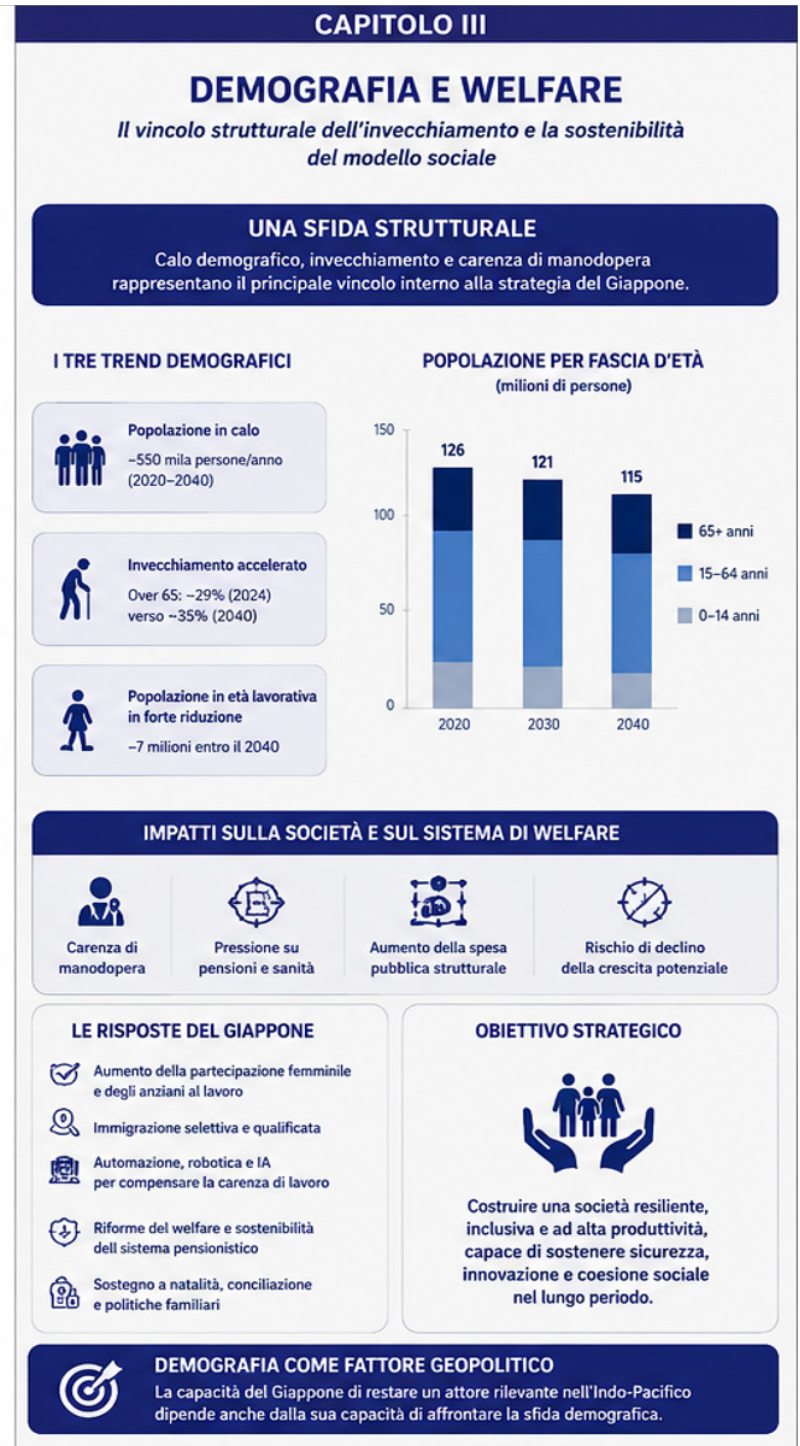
CAPITOLO III

DEMOGRAFIA E WELFARE

Il vincolo strutturale dell'invecchiamento e la sostenibilità del modello sociale

UNA SFIDA STRUTTURALE

Calo demografico, invecchiamento e carenza di manodopera rappresentano il principale vincolo interno alla strategia del Giappone.

I TRE TREND DEMOGRAFICI

Popolazione in calo
~550 mila persone/anno (2020–2040)

Invecchiamento accelerato
Over 65: ~29% (2024) verso ~35% (2040)

Popolazione in età lavorativa in forte riduzione
~7 milioni entro il 2040

POPOLAZIONE PER FASCIA D'ETÀ
(milioni di persone)

150
100
50
0

126
121
115

2020
2030
2040

65+ anni
15–64 anni
0–14 anni

IMPATTI SULLA SOCIETÀ E SUL SISTEMA DI WELFARE

Carenza di manodopera

Pressione su pensioni e sanità

Aumento della spesa pubblica strutturale

Rischio di declino della crescita potenziale

LE RISPOSTE DEL GIAPPONE

Aumento della partecipazione femminile e degli anziani al lavoro

Immigrazione selettiva e qualificata

Automazione, robotica e IA per compensare la carenza di lavoro

Riforme del welfare e sostenibilità dell sistema pensionistico

Sostegno a natalità, conciliazione e politiche familiari

OBIETTIVO STRATEGICO

Costruire una società resiliente, inclusiva e ad alta produttività, capace di sostenere sicurezza, innovazione e coesione sociale nel lungo periodo.

DEMOGRAFIA COME FATTORE GEOPOLITICO

La capacità del Giappone di restare un attore rilevante nell'Indo-Pacifico dipende anche dalla sua capacità di affrontare la sfida demografica.